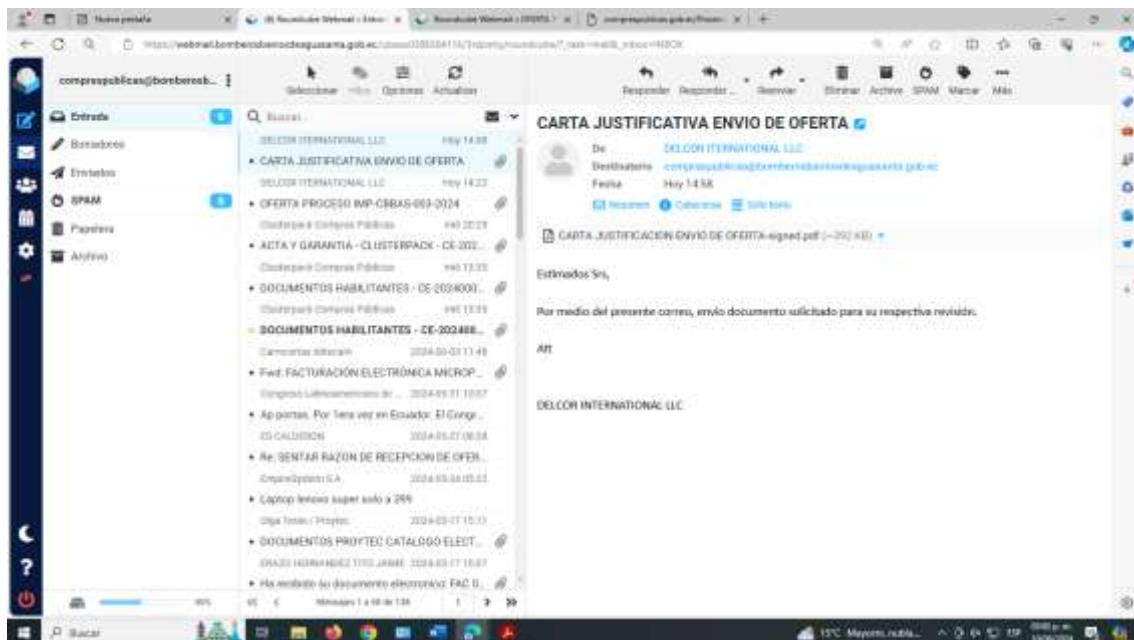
Nueva pestaña

https://webmail.bomberosdelcantonguayaquil.gob.ec/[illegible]

compraspublicas@bomberosb...

Seleccionar Hilos Opciones Actualizar

Responder Responder... Reenviar Eliminar Archivo SPAM Marcar Más

Entrada 5
Borradores
Enviados
SPAM
Papelera
Archivo

Buscar...

DELCOR INTERNATIONAL LLC Hoy 14:58
• CARTA JUSTIFICATIVA ENVIO DE OFERTA

DELCOR INTERNATIONAL LLC Hoy 14:22
• OFERTA PROCESO IMP-CBBAS-003-2024

Clusterpack Compras Públicas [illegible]
• ACTA Y GARANTIA - CLUSTERPACK - CE-202...

Clusterpack Compras Públicas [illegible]
• DOCUMENTOS HABILITANTES - CE-2024000...

Clusterpack Compras Públicas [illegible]
• DOCUMENTOS HABILITANTES - CE-202400...

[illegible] 2024-06-03 11:48
• Fwd: FACTURACIÓN ELECTRÓNICA MICROP...

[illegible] 2024-05-31 10:07
• Ap portes. Por 1era vez en Ecuador. El Congr...

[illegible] 2024-05-27 08:28
• Re: SENTAR RAZON DE RECEPCION DE OFER...

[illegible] 2024-05-24 05:53
• Laptop lenovo super solo a 299

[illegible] 2024-05-17 15:11
• DOCUMENTOS PROYTEC CATALOGO ELECT...

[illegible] 2024-05-17 15:07
• Ha recibido su documento electronico FAC 0...

Mensajes 1 a 50 de 138

CARTA JUSTIFICATIVA ENVIO DE OFERTA

De DELCOR INTERNATIONAL LLC
Destinatario compraspublicas@bomberosdelcantonguayaquil.gob.ec
Fecha Hoy 14:58

Resumen Cabeceras Sólo texto

CARTA JUSTIFICACION ENVIO DE OFERTA-signed.pdf (~292 KB)

Estimados Srs,

Por medio del presente correo, envío documento solicitado para su respectiva revisión.

Att

DELCOR INTERNATIONAL LLC

Buscar

15°C Mayorm. nubla...